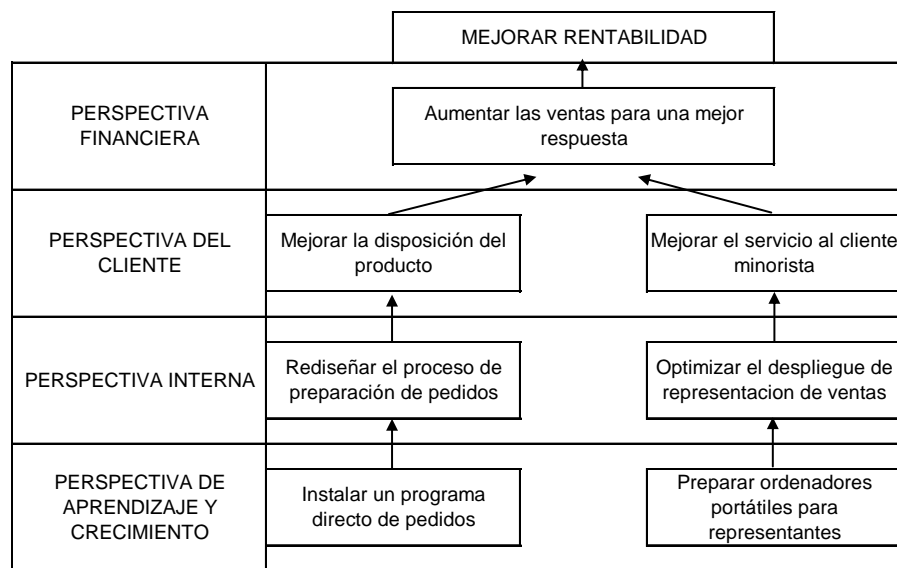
MEJORAR RENTABILIDAD

PERSPECTIVA FINANCIERA

Aumentar las ventas para una mejor respuesta

PERSPECTIVA DEL CLIENTE

Mejorar la disposición del producto

Mejorar el servicio al cliente minorista

PERSPECTIVA INTERNA

Rediseñar el proceso de preparación de pedidos

Optimizar el despliegue de representacion de ventas

PERSPECTIVA DE APRENDIZAJE Y CRECIMIENTO

Instalar un programa directo de pedidos

Preparar ordenadores portátiles para representantes